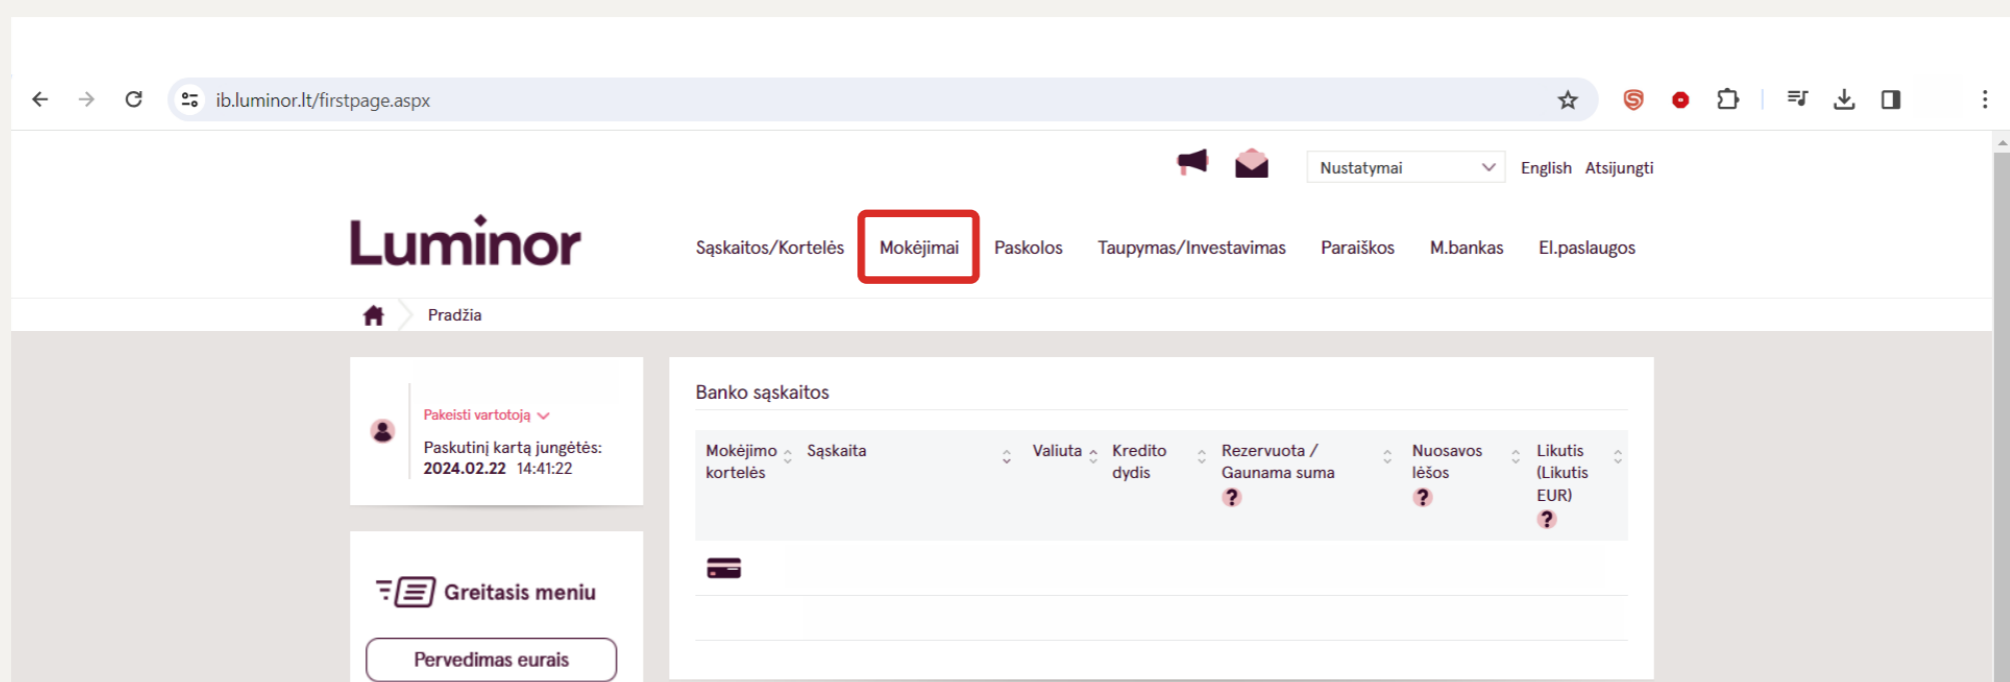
ib.luminor.lt/firstpage.aspx

Nustatymai English Atsijungti

Luminor

Sąskaitos/Kortelės Mokėjimai Paskolos Taupymas/Investavimas Paraiškos M.bankas El.paslaugos

Pradžia

Pakeisti vartotoją

Paskutinį kartą jungėtės: 2024.02.22 14:41:22

Greitasis meniu

Pervedimas eurais

Banko sąskaitos

| Mokėjimo kortelės | Sąskaita | Valiuta | Kredito dydis | Rezervuota / Gaunama suma ? | Nuosavos lėšos ? | Likutis (Likutis EUR) ? |
|---|---|---|---|---|---|---|